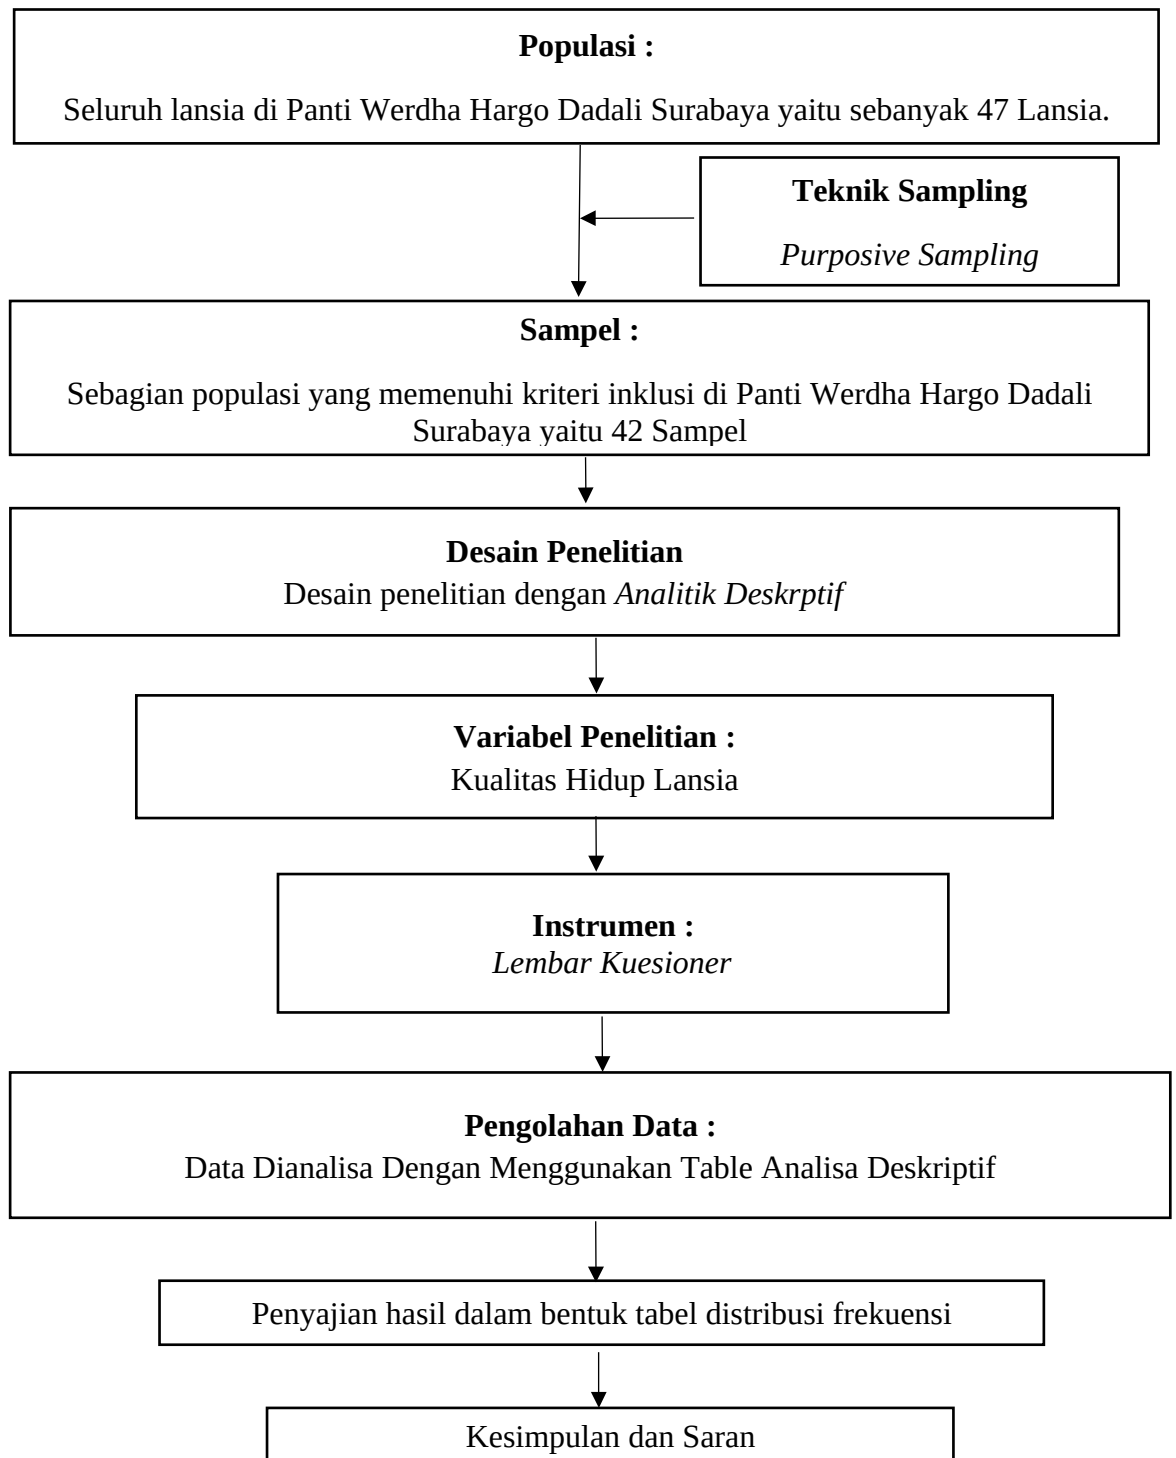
Populasi :

Seluruh lansia di Panti Werdha Hargo Dadali Surabaya yaitu sebanyak 47 Lansia.

Teknik Sampling

Purposive Sampling

Sampel :

Sebagian populasi yang memenuhi kriteri inklusi di Panti Werdha Hargo Dadali Surabaya yaitu 42 Sampel

Desain Penelitian

Desain penelitian dengan Analitik Deskrptif

Variabel Penelitian :

Kualitas Hidup Lansia

Instrumen :

Lembar Kuesioner

Pengolahan Data :

Data Dianalisa Dengan Menggunakan Table Analisa Deskriptif

Penyajian hasil dalam bentuk tabel distribusi frekuensi

Kesimpulan dan Saran